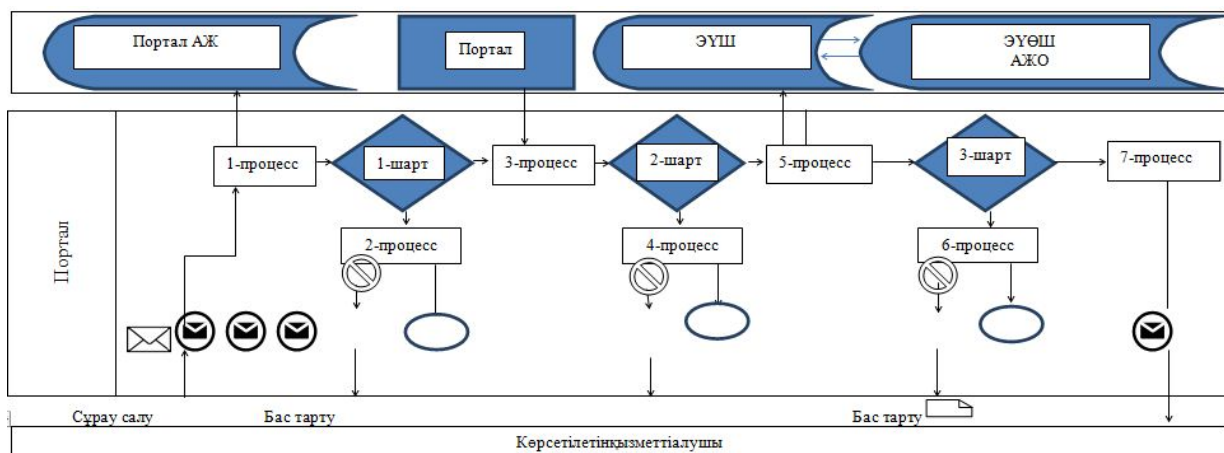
Портал АЖ

Портал

ЭҮШ

ЭҮӨШ
АЖО

Портал

1-процесс

1-шарт

3-процесс

2-шарт

5-процесс

3-шарт

7-процесс

2-процесс

4-процесс

6-процесс

Сұрау салу

Бас тарту

Бас тарту

Көрсетілетінқызметтіалушы